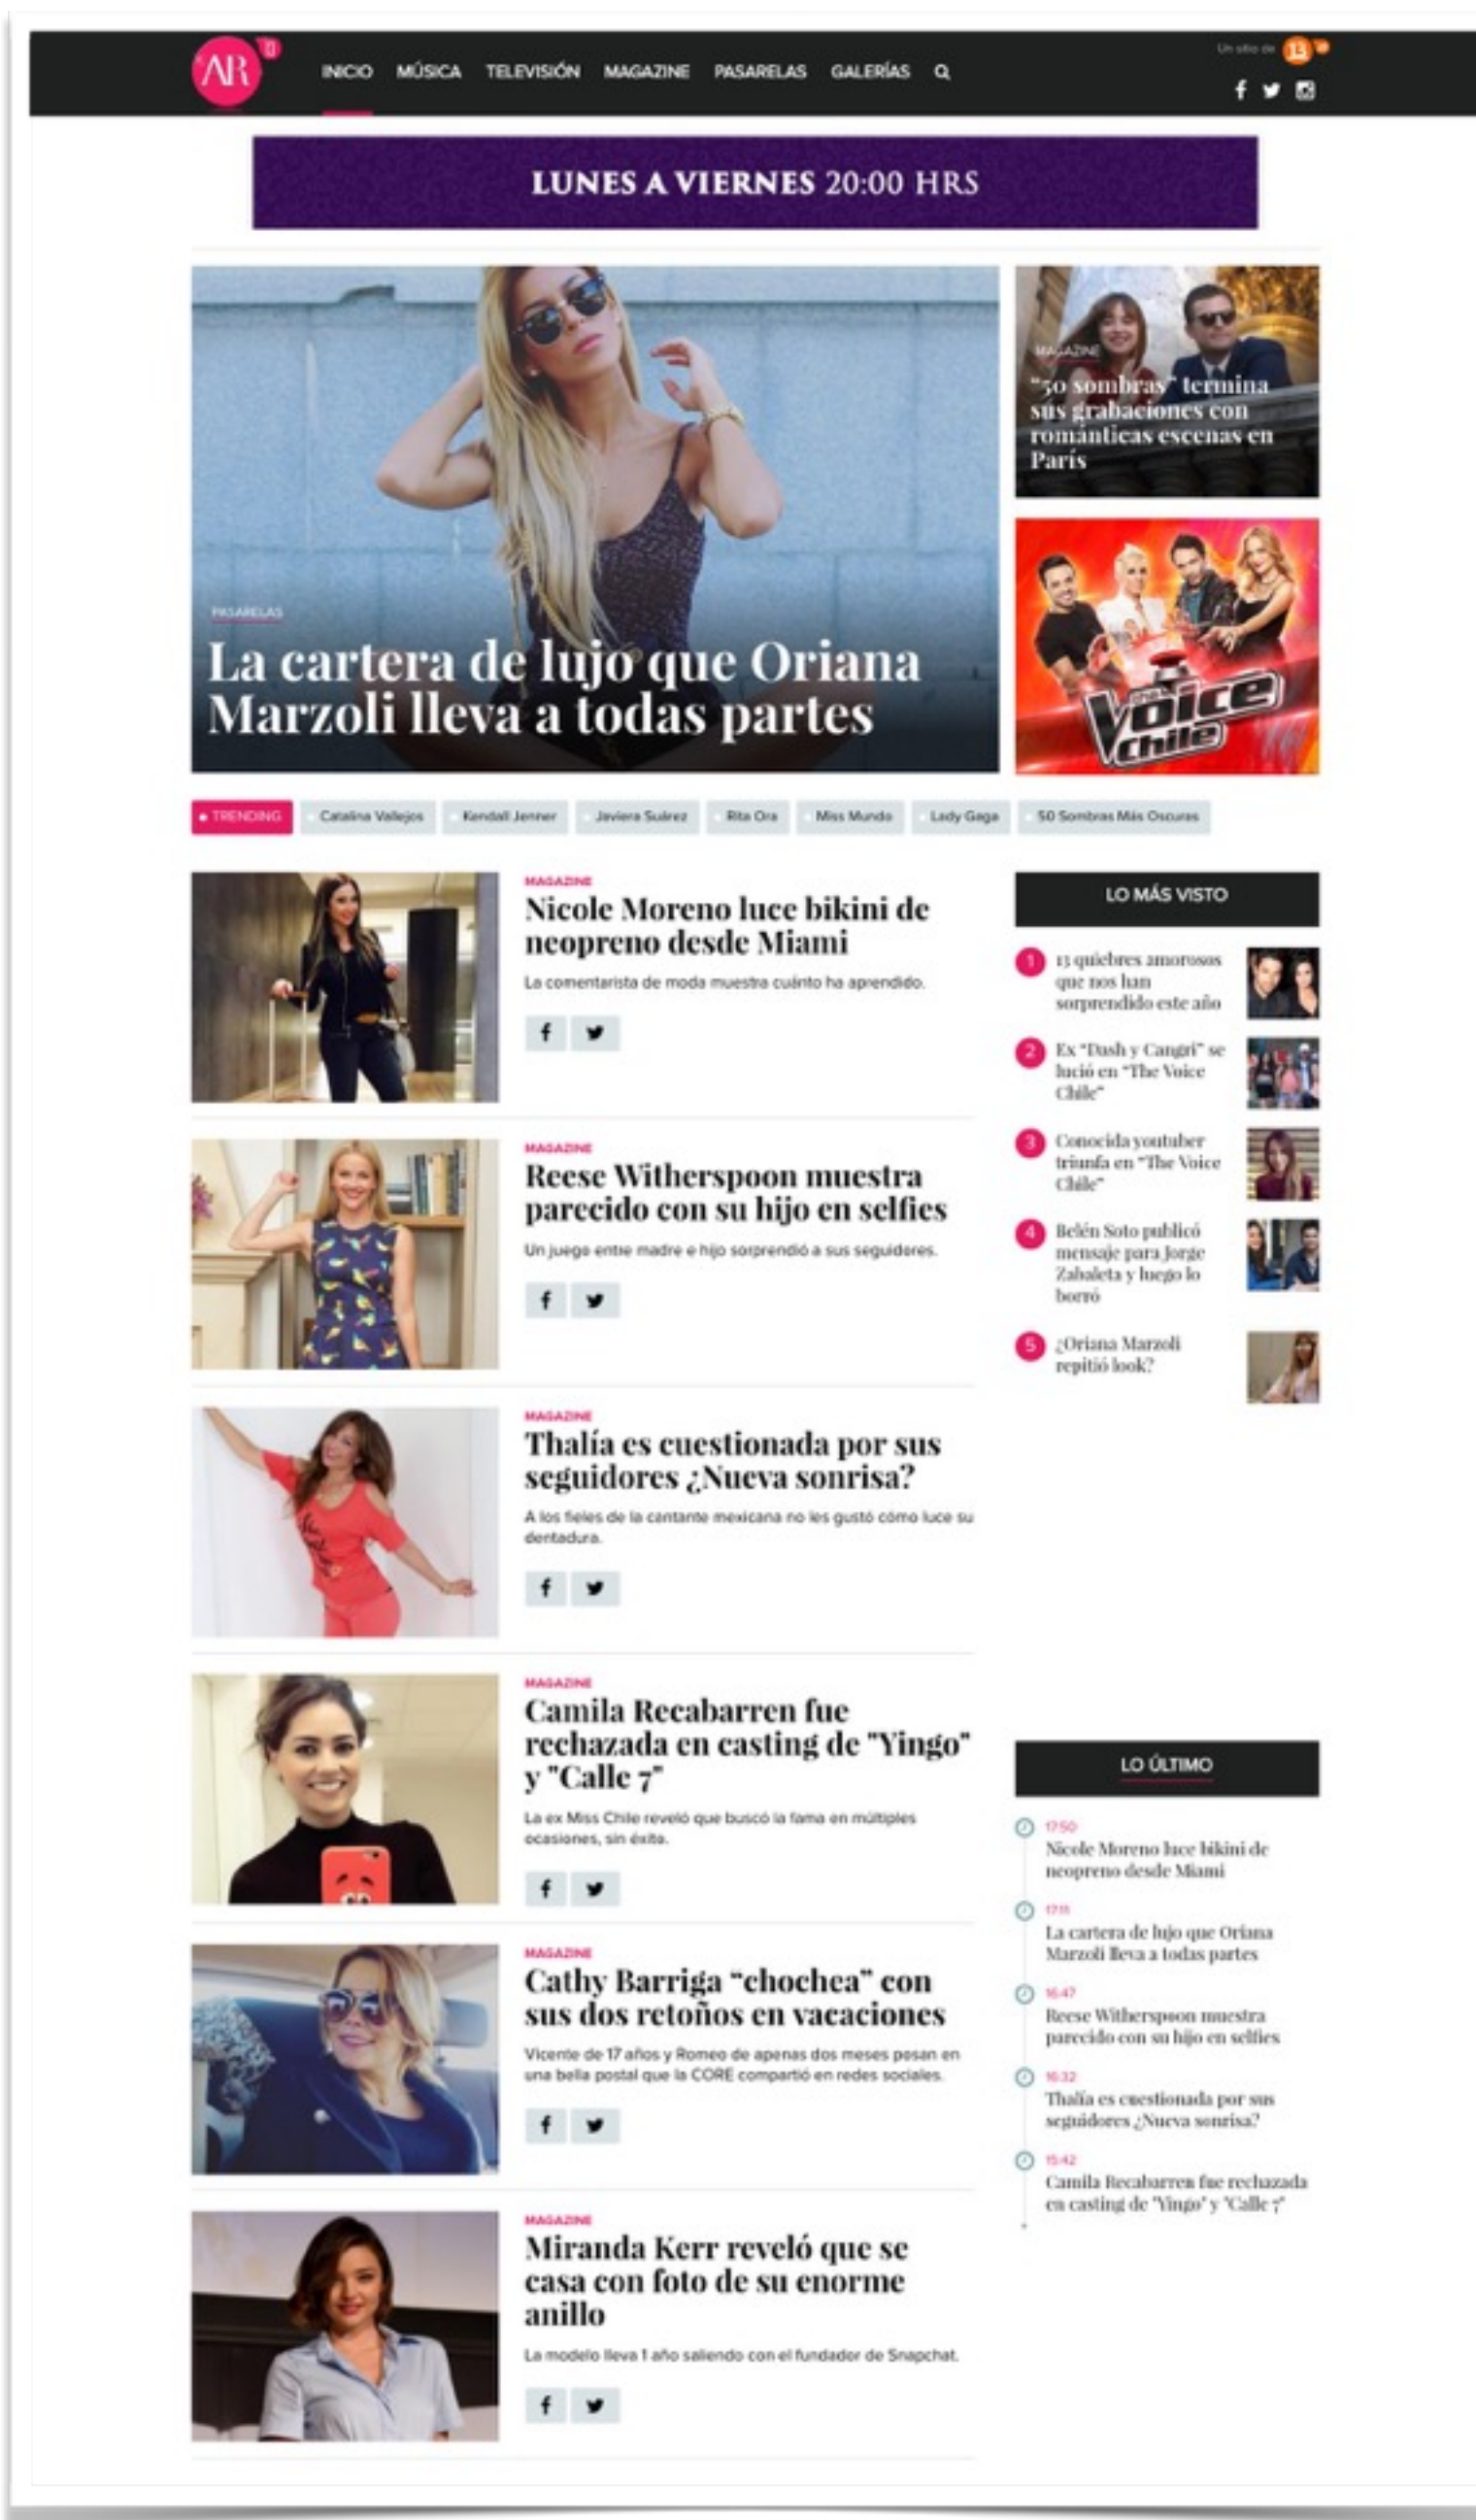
AR 13

INICIO MÚSICA TELEVISIÓN MAGAZINE PASARELAS GALERÍAS

Un sitio de 13

LUNES A VIERNES 20:00 HRS

PASARELAS
La cartera de lujo que Oriana Marzoli lleva a todas partes

MAGAZINE
"50 sombras" termina sus grabaciones con románticas escenas en París

The Voice Chile

• TRENDING | Catalina Vallejos | Kendall Jenner | Javiera Suárez | Rita Ora | Miss Mundo | Lady Gaga | 50 Sombras Más Oscuras

MAGAZINE
Nicole Moreno luce bikini de neopreno desde Miami
La comentarista de moda muestra cuánto ha aprendido.

MAGAZINE
Reese Witherspoon muestra parecido con su hijo en selfies
Un juego entre madre e hijo sorprendió a sus seguidores.

MAGAZINE
Thalía es cuestionada por sus seguidores ¿Nueva sonrisa?
A los fieles de la cantante mexicana no les gustó cómo luce su dentadura.

MAGAZINE
Camila Recabarren fue rechazada en casting de "Yingo" y "Calle 7"
La ex Miss Chile reveló que buscó la fama en múltiples ocasiones, sin éxito.

MAGAZINE
Cathy Barriga "chochea" con sus dos retoños en vacaciones
Vicente de 17 años y Romeo de apenas dos meses posan en una bella postal que la CORE compartió en redes sociales.

MAGAZINE
Miranda Kerr reveló que se casa con foto de su enorme anillo
La modelo lleva 1 año saliendo con el fundador de Snapchat.

LO MÁS VISTO
1 13 quiebres amorosos que nos han sorprendido este año
2 Ex "Dash y Cangri" se lució en "The Voice Chile"
3 Conocida youtuber triunfa en "The Voice Chile"
4 Belén Soto publicó mensaje para Jorge Zabaleta y luego lo borró
5 ¿Oriana Marzoli repitió look?

LO ÚLTIMO
17:50
Nicole Moreno luce bikini de neopreno desde Miami
17:11
La cartera de lujo que Oriana Marzoli lleva a todas partes
16:47
Reese Witherspoon muestra parecido con su hijo en selfies
16:32
Thalía es cuestionada por sus seguidores ¿Nueva sonrisa?
15:42
Camila Recabarren fue rechazada en casting de 'Yingo' y 'Calle 7'